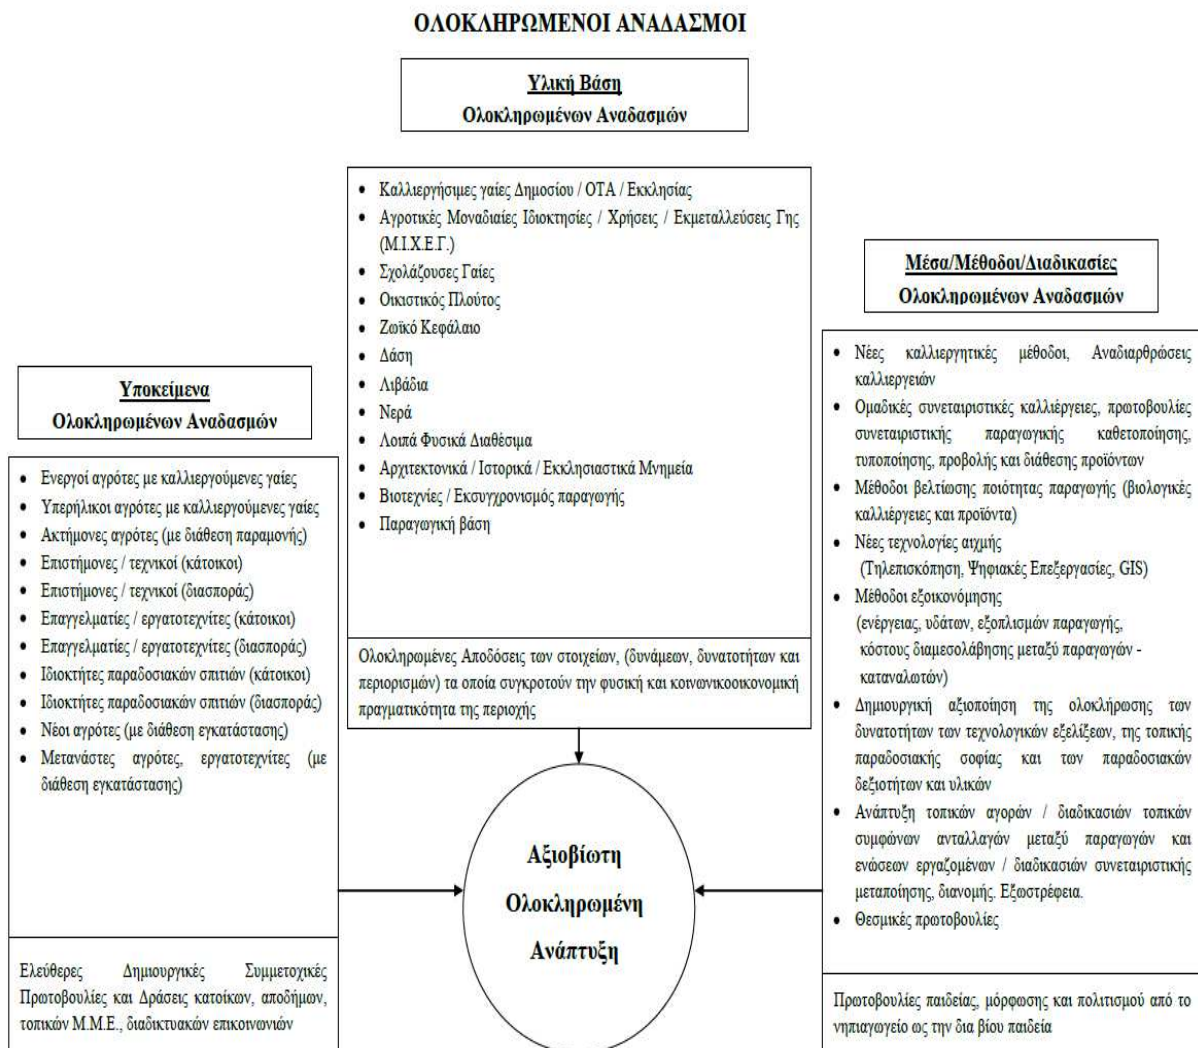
ΟΛΟΚΛΗΡΩΜΕΝΟΙ ΑΝΑΔΑΣΜΟΙ

Υλική Βάση
Ολοκληρωμένων Αναδασμών

• Καλλιεργήσιμες γαίες Δημοσίου / ΟΤΑ / Εκκλησίας
• Αγροτικές Μοναδιαίες Ιδιοκτησίες / Χρήσεις / Εκμεταλλεύσεις Γης (Μ.Ι.Χ.Ε.Γ.)
• Σχολάζουσες Γαίες
• Οικιστικός Πλούτος
• Ζωικό Κεφάλαιο
• Δάση
• Λιβάδια
• Νερά
• Λοιπά Φυσικά Διαθέσιμα
• Αρχιτεκτονικά / Ιστορικά / Εκκλησιαστικά Μνημεία
• Βιοτεχνίες / Εκσυγχρονισμός παραγωγής
• Παραγωγική βάση

Ολοκληρωμένες Αποδόσεις των στοιχείων, (δυνάμεων, δυνατοτήτων και περιορισμών) τα οποία συγκροτούν την φυσική και κοινωνικοοικονομική πραγματικότητα της περιοχής

Υποκείμενα
Ολοκληρωμένων Αναδασμών

• Ενεργοί αγρότες με καλλιεργούμενες γαίες
• Υπερήλικοι αγρότες με καλλιεργούμενες γαίες
• Ακτήμονες αγρότες (με διάθεση παραμονής)
• Επιστήμονες / τεχνικοί (κάτοικοι)
• Επιστήμονες / τεχνικοί (διασποράς)
• Επαγγελματίες / εργατοτεχνίτες (κάτοικοι)
• Επαγγελματίες / εργατοτεχνίτες (διασποράς)
• Ιδιοκτήτες παραδοσιακών σπιτιών (κάτοικοι)
• Ιδιοκτήτες παραδοσιακών σπιτιών (διασποράς)
• Νέοι αγρότες (με διάθεση εγκατάστασης)
• Μετανάστες αγρότες, εργατοτεχνίτες (με διάθεση εγκατάστασης)

Ελεύθερες Δημιουργικές Συμμετοχικές Πρωτοβουλίες και Δράσεις κατοίκων, αποδήμων, τοπικών Μ.Μ.Ε., διαδικτυακών επικοινωνιών

Αξιοβίωτη
Ολοκληρωμένη
Ανάπτυξη

Μέσα/Μέθοδοι/Διαδικασίες
Ολοκληρωμένων Αναδασμών

• Νέες καλλιεργητικές μέθοδοι, Αναδιαρθρώσεις καλλιεργειών
• Ομαδικές συνεταιριστικές καλλιέργειες, πρωτοβουλίες συνεταιριστικής παραγωγικής καθετοποίησης, τυποποίησης, προβολής και διάθεσης προϊόντων
• Μέθοδοι βελτίωσης ποιότητας παραγωγής (βιολογικές καλλιέργειες και προϊόντα)
• Νέες τεχνολογίες αιχμής (Τηλεπισκόπηση, Ψηφιακές Επεξεργασίες, GIS)
• Μέθοδοι εξοικονόμησης (ενέργειας, υδάτων, εξοπλισμών παραγωγής, κόστους διαμεσολάβησης μεταξύ παραγωγών - καταναλωτών)
• Δημιουργική αξιοποίηση της ολοκλήρωσης των δυνατοτήτων των τεχνολογικών εξελίξεων, της τοπικής παραδοσιακής σοφίας και των παραδοσιακών δεξιοτήτων και υλικών
• Ανάπτυξη τοπικών αγορών / διαδικασιών τοπικών συμφώνων ανταλλαγών μεταξύ παραγωγών και ενώσεων εργαζομένων / διαδικασιών συνεταιριστικής μεταποίησης, διανομής. Εξωστρέφεια.
• Θεσμικές πρωτοβουλίες

Πρωτοβουλίες παιδείας, μόρφωσης και πολιτισμού από το νηπιαγωγείο ως την δια βίου παιδεία